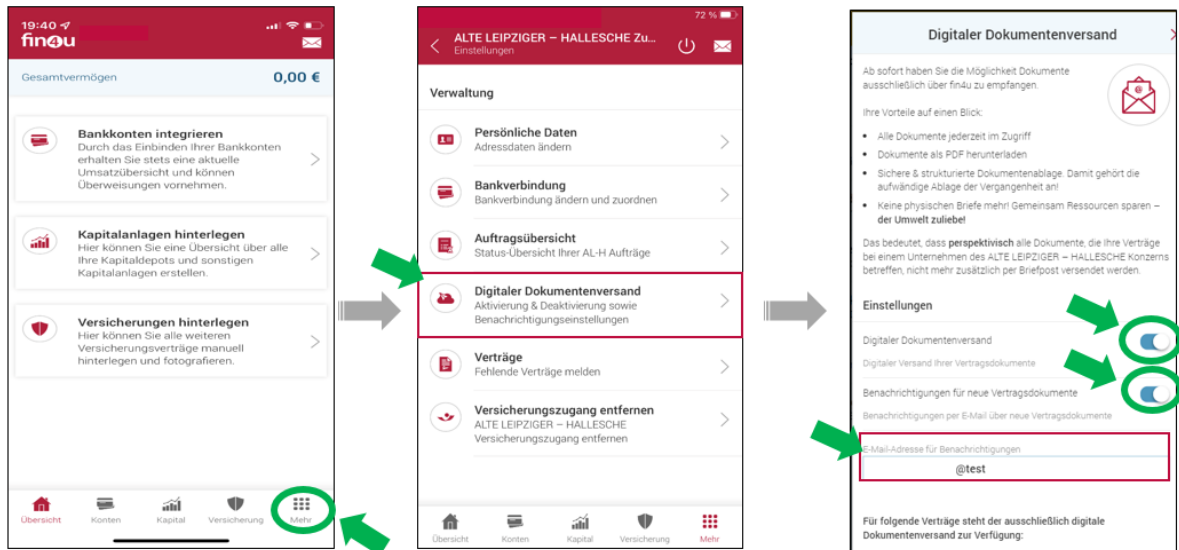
19:40

fin4u

Gesamtvermögen 0,00 €

Bankkonten integrieren
Durch das Einbinden Ihrer Bankkonten erhalten Sie stets eine aktuelle Umsatzübersicht und können Überweisungen vornehmen.

Kapitalanlagen hinterlegen
Hier können Sie eine Übersicht über alle Ihre Kapitaldepots und sonstigen Kapitalanlagen erstellen.

Versicherungen hinterlegen
Hier können Sie alle weiteren Versicherungsverträge manuell hinterlegen und fotografieren.

Übersicht Konten Kapital Versicherung Mehr

72 %

ALTE LEIPZIGER – HALLESCHE Zu...
Einstellungen

Verwaltung

Persönliche Daten
Adressdaten ändern

Bankverbindung
Bankverbindung ändern und zuordnen

Auftragsübersicht
Status-Übersicht Ihrer AL-H Aufträge

Digitaler Dokumentenversand
Aktivierung & Deaktivierung sowie Benachrichtigungseinstellungen

Verträge
Fehlende Verträge melden

Versicherungszugang entfernen
ALTE LEIPZIGER – HALLESCHE Versicherungszugang entfernen

Übersicht Konten Kapital Versicherung Mehr

Digitaler Dokumentenversand

Ab sofort haben Sie die Möglichkeit Dokumente ausschließlich über fin4u zu empfangen.

Ihre Vorteile auf einen Blick:

• Alle Dokumente jederzeit im Zugriff
• Dokumente als PDF herunterladen
• Sichere & strukturierte Dokumentenablage. Damit gehört die aufwändige Ablage der Vergangenheit an!
• Keine physischen Briefe mehr! Gemeinsam Ressourcen sparen – der Umwelt zuliebe!

Das bedeutet, dass perspektivisch alle Dokumente, die Ihre Verträge bei einem Unternehmen des ALTE LEIPZIGER – HALLESCHE Konzerns betreffen, nicht mehr zusätzlich per Briefpost versendet werden.

Einstellungen

Digitaler Dokumentenversand
Digitaler Versand Ihrer Vertragsdokumente

Benachrichtigungen für neue Vertragsdokumente
Benachrichtigungen per E-Mail über neue Vertragsdokumente

E-Mail-Adresse für Benachrichtigungen
@test

Für folgende Verträge steht der ausschließlich digitale Dokumentenversand zur Verfügung: